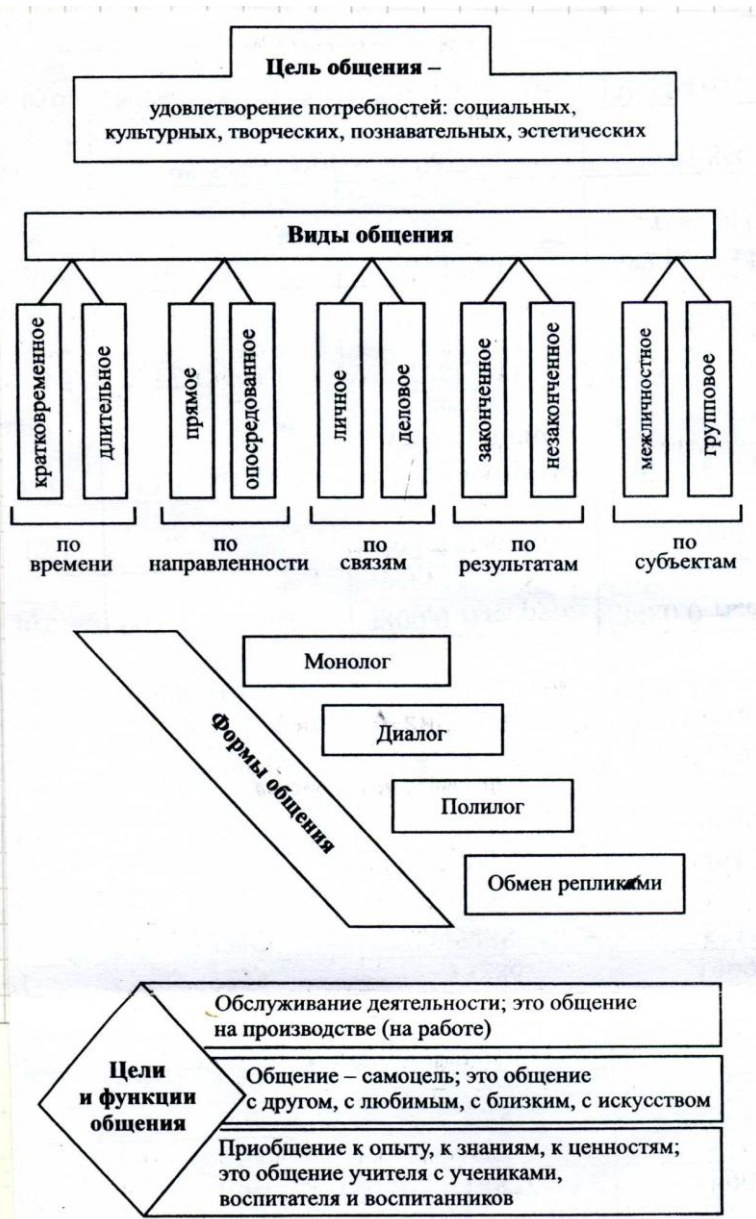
Цель общения –

удовлетворение потребностей: социальных, культурных, творческих, познавательных, эстетических

Виды общения

кратковременное

длительное

по времени

прямое

опосредованное

по направленности

личное

деловое

по связям

законченное

незаконченное

по результатам

межличностное

групповое

по субъектам

Формы общения

Монолог

Диалог

Полилог

Обмен репликами

Цели и функции общения

Обслуживание деятельности; это общение на производстве (на работе)

Общение – самоцель; это общение с другом, с любимым, с близким, с искусством

Приобщение к опыту, к знаниям, к ценностям; это общение учителя с учениками, воспитателя и воспитанников